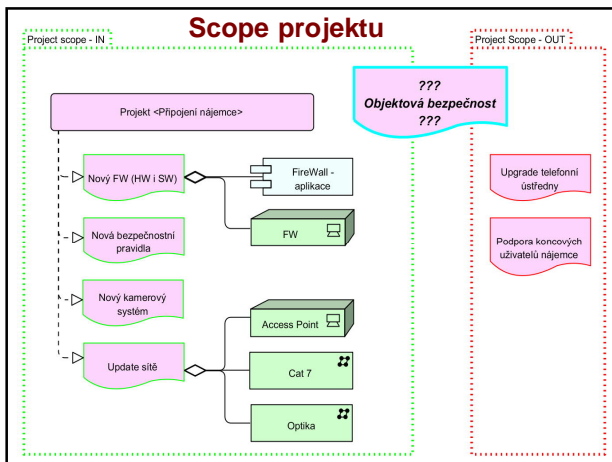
Scope projektu

Project scope - IN

Projekt <Připojení nájemce>

Nový FW (HW i SW)

FireWall - aplikace

FW

Nová bezpečnostní pravidla

Nový kamerový systém

Update sítě

Access Point

Cat 7

Optika

???
Objektová bezpečnost
???

Project Scope - OUT

Upgrade telefonní ústředny

Podpora koncových uživatelů nájemce